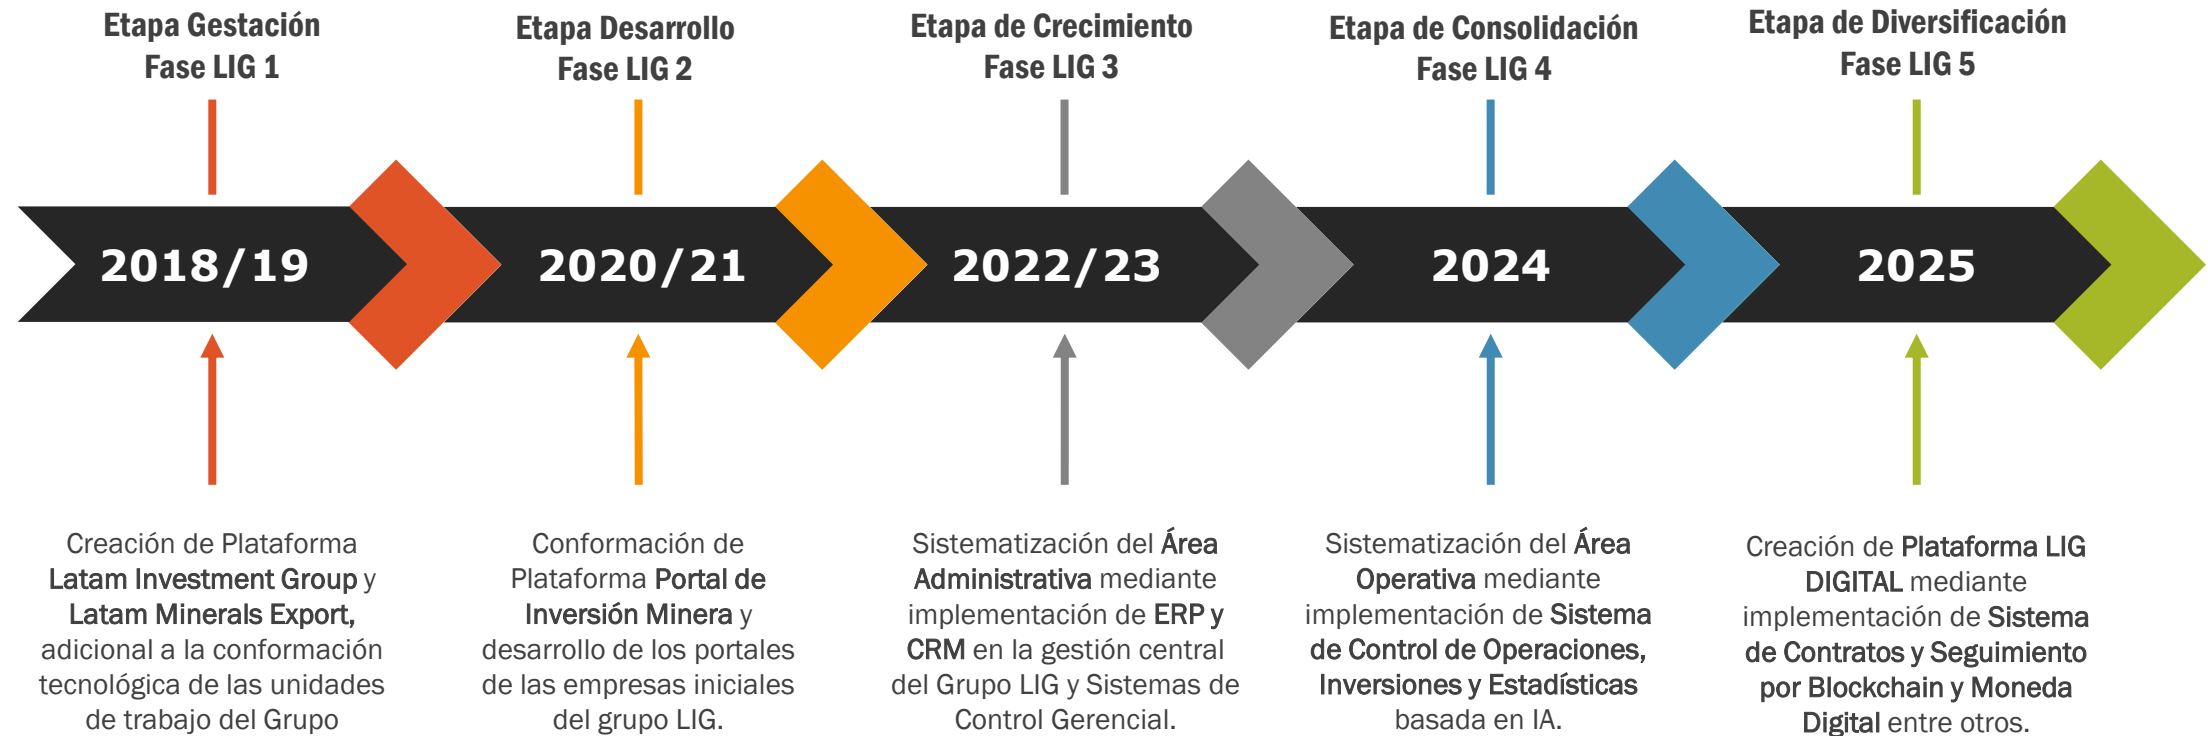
Etapa Gestación
Fase LIG 1

Etapa Desarrollo
Fase LIG 2

Etapa de Crecimiento
Fase LIG 3

Etapa de Consolidación
Fase LIG 4

Etapa de Diversificación
Fase LIG 5

2018/19

2020/21

2022/23

2024

2025

Creación de Plataforma Latam Investment Group y Latam Minerals Export, adicional a la conformación tecnológica de las unidades de trabajo del Grupo

Conformación de Plataforma Portal de Inversión Minera y desarrollo de los portales de las empresas iniciales del grupo LIG.

Sistematización del Área Administrativa mediante implementación de ERP y CRM en la gestión central del Grupo LIG y Sistemas de Control Gerencial.

Sistematización del Área Operativa mediante implementación de Sistema de Control de Operaciones, Inversiones y Estadísticas basada en IA.

Creación de Plataforma LIG DIGITAL mediante implementación de Sistema de Contratos y Seguimiento por Blockchain y Moneda Digital entre otros.